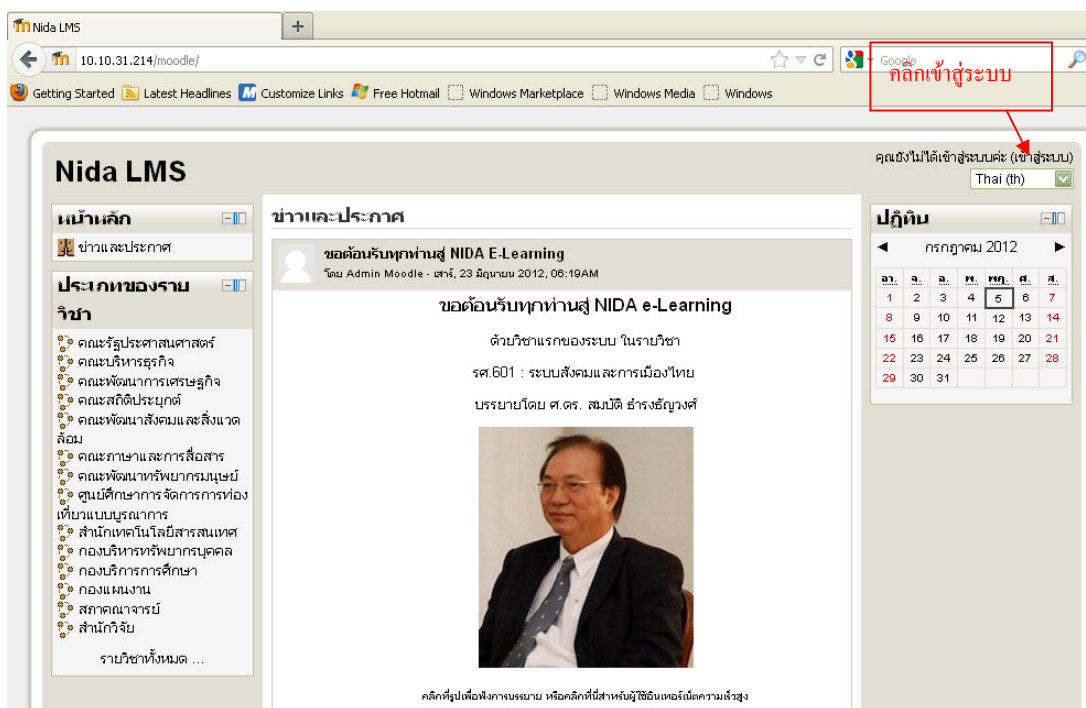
Nida LMS
+
10.10.31.214/moodle/
Google
คลิกเข้าสู่ระบบ
Getting Started Latest Headlines Customize Links Free Hotmail Windows Marketplace Windows Media Windows

Nida LMS
คุณยังไม่ได้เข้าสู่ระบบค่ะ (เข้าสู่ระบบ)
Thai (th)

หน้าหลัก
ข่าวและประกาศ

ประเภทของรายวิชา
คณะรัฐประศาสนศาสตร์
คณะบริหารธุรกิจ
คณะพัฒนาการเศรษฐกิจ
คณะสถิติประยุกต์
คณะพัฒนาสังคมและสิ่งแวดล้อม
คณะภาษาและการสื่อสาร
คณะพัฒนาทรัพยากรมนุษย์
ศูนย์ศึกษาการจัดการการท่องเที่ยวแบบบูรณาการ
สำนักเทคโนโลยีสารสนเทศ
กองบริหารทรัพยากรบุคคล
กองบริการการศึกษา
กองแผนงาน
สภาคณาจารย์
สำนักวิจัย
รายวิชาทั้งหมด ...

ข่าวและประกาศ
ขอต้อนรับทุกท่านสู่ NIDA E-Learning
โดย Admin Moodle - เสาร์, 23 มิถุนายน 2012, 06:19AM
ขอต้อนรับทุกท่านสู่ NIDA e-Learning
ด้วยวิชาแรกของระบบ ในรายวิชา
รศ.601 : ระบบสังคมและการเมืองไทย
บรรยายโดย ศ.ดร. สมบัติ ธำรงธัญวงศ์
คลิกที่รูปเพื่อฟังการบรรยาย หรือคลิกที่นี่สำหรับผู้ใช้อินเทอร์เน็ตความเร็วสูง

ปฏิทิน
◄ กรกฎาคม 2012 ►
| อา. | จ. | อ. | พ. | พฤ. | ศ. | ส. |
|---|---|---|---|---|---|---|
| 1 | 2 | 3 | 4 | 5 | 6 | 7 |
| 8 | 9 | 10 | 11 | 12 | 13 | 14 |
| 15 | 16 | 17 | 18 | 19 | 20 | 21 |
| 22 | 23 | 24 | 25 | 26 | 27 | 28 |
| 29 | 30 | 31 | | | | |